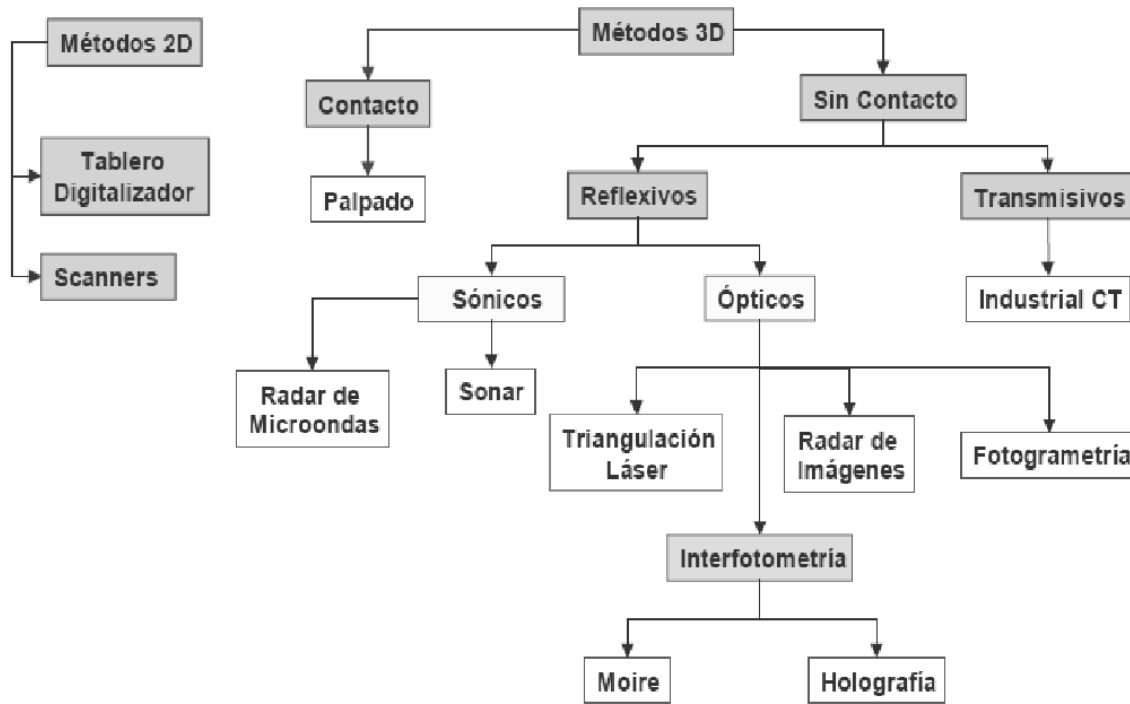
Métodos 2D

Tablero Digitalizador

Scanners

Métodos 3D

Contacto

Palpado

Sin Contacto

Reflexivos

Transmisivos

Industrial CT

Sónicos

Ópticos

Radar de Microondas

Sonar

Triangulación Láser

Radar de Imágenes

Fotogrametría

Interfotometría

Moire

Holografía